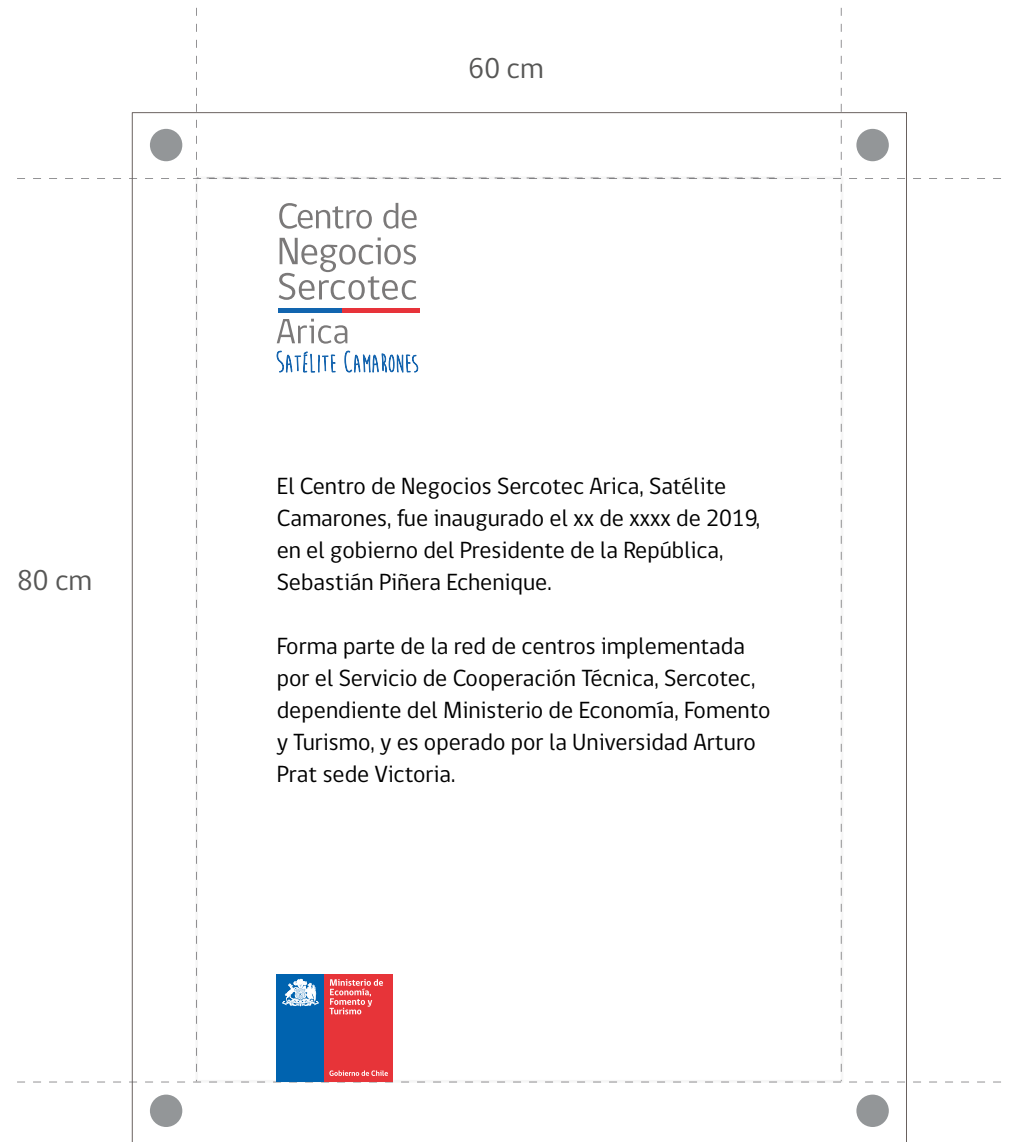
60 cm

80 cm

Centro de Negocios Sercotec
Arica
SATÉLITE CAMARONES

El Centro de Negocios Sercotec Arica, Satélite Camarones, fue inaugurado el xx de xxxx de 2019, en el gobierno del Presidente de la República, Sebastián Piñera Echenique.

Forma parte de la red de centros implementada por el Servicio de Cooperación Técnica, Sercotec, dependiente del Ministerio de Economía, Fomento y Turismo, y es operado por la Universidad Arturo Prat sede Victoria.

Ministerio de Economía, Fomento y Turismo

Gobierno de Chile